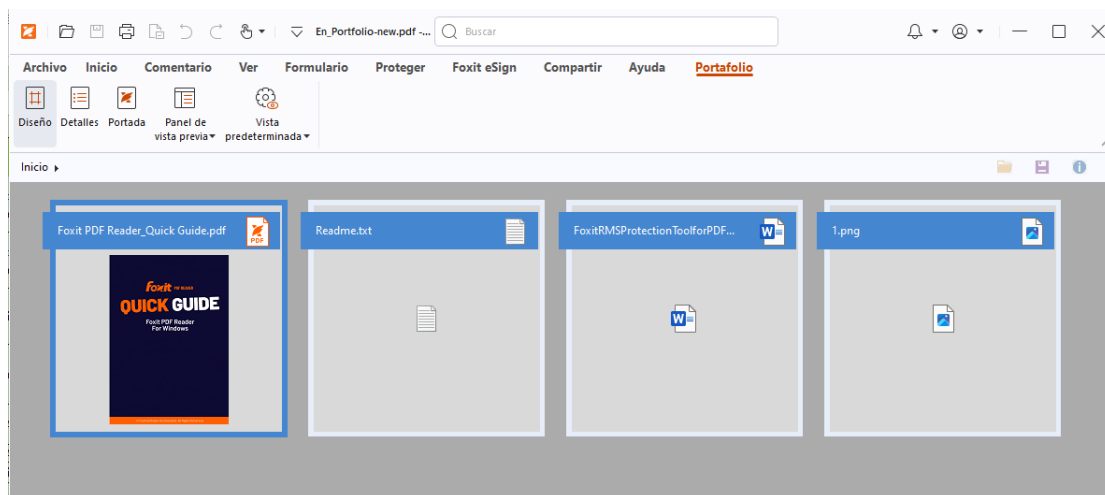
En_Portfolio-new.pdf -... Buscar

Archivo Inicio Comentario Ver Formulario Proteger Foxit eSign Compartir Ayuda Portafolio

Diseño Detalles Portada Panel de vista previa Vista predeterminada

Inicio

Foxit PDF Reader_Quick Guide.pdf

PDF

foxit

QUICK GUIDE

Foxit PDF Reader For Windows

Readme.txt

FoxitRMSProtectionToolforPDF...

1.png